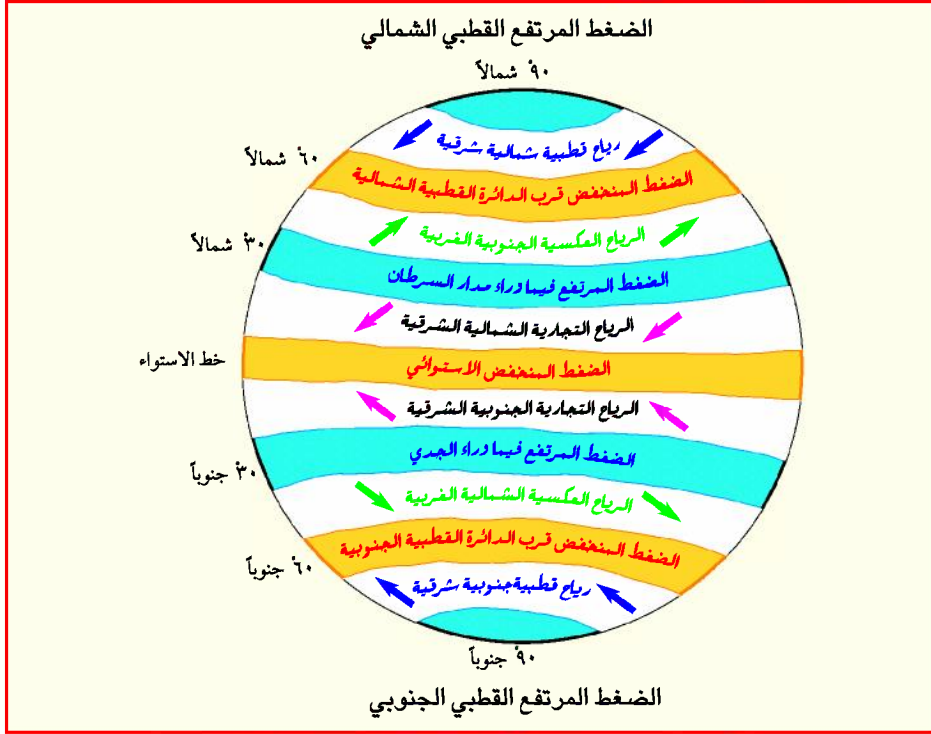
الضغط المرتفع القطبي الشمالي

٩٠ْ شمالاً

رياح قطبية شمالية شرقية

٦٠ْ شمالاً

الضغط المنخفض قرب الدائرة القطبية الشمالية

الرياح العكسية الجنوبية الغربية

٣٠ْ شمالاً

الضغط المرتفع فيما وراء مدار السرطان

الرياح التجارية الشمالية الشرقية

خط الاستواء

الضغط المنخفض الاستوائي

الرياح التجارية الجنوبية الشرقية

الضغط المرتفع فيما وراء الجدي

٣٠ْ جنوباً

الرياح العكسية الشمالية الغربية

الضغط المنخفض قرب الدائرة القطبية الجنوبية

٦٠ْ جنوباً

رياح قطبيةجنوبية شرقية

٩٠ْ جنوباً

الضغط المرتفع القطبي الجنوبي